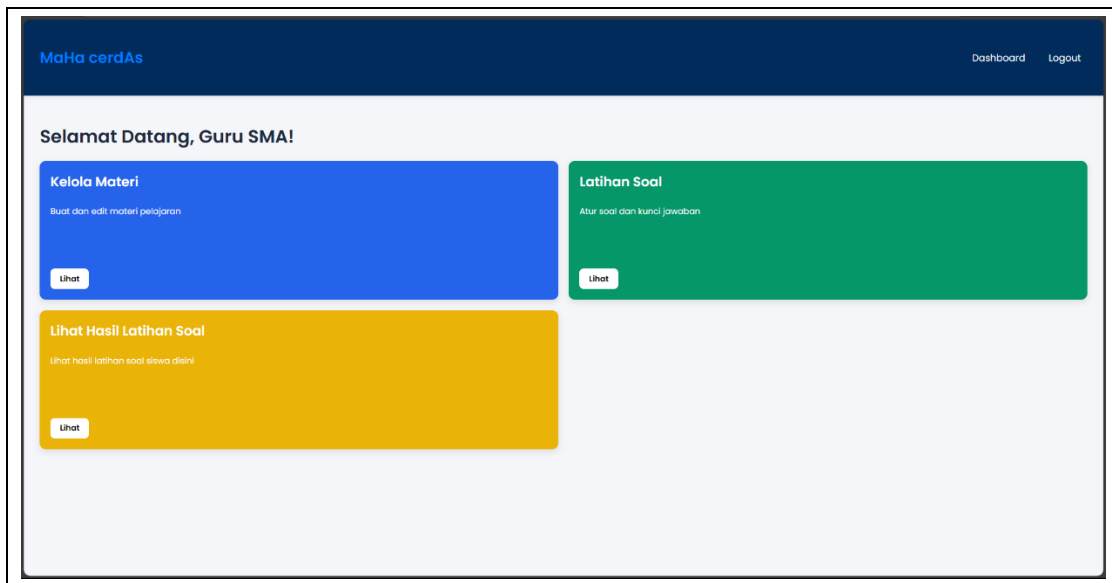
MaHa cerdAs

Dashboard Logout

Selamat Datang, Guru SMA!

Kelola Materi

Buat dan edit materi pelajaran

Lihat

Latihan Soal

Atur soal dan kunci jawaban

Lihat

Lihat Hasil Latihan Soal

Lihat hasil latihan soal siswa disini

Lihat